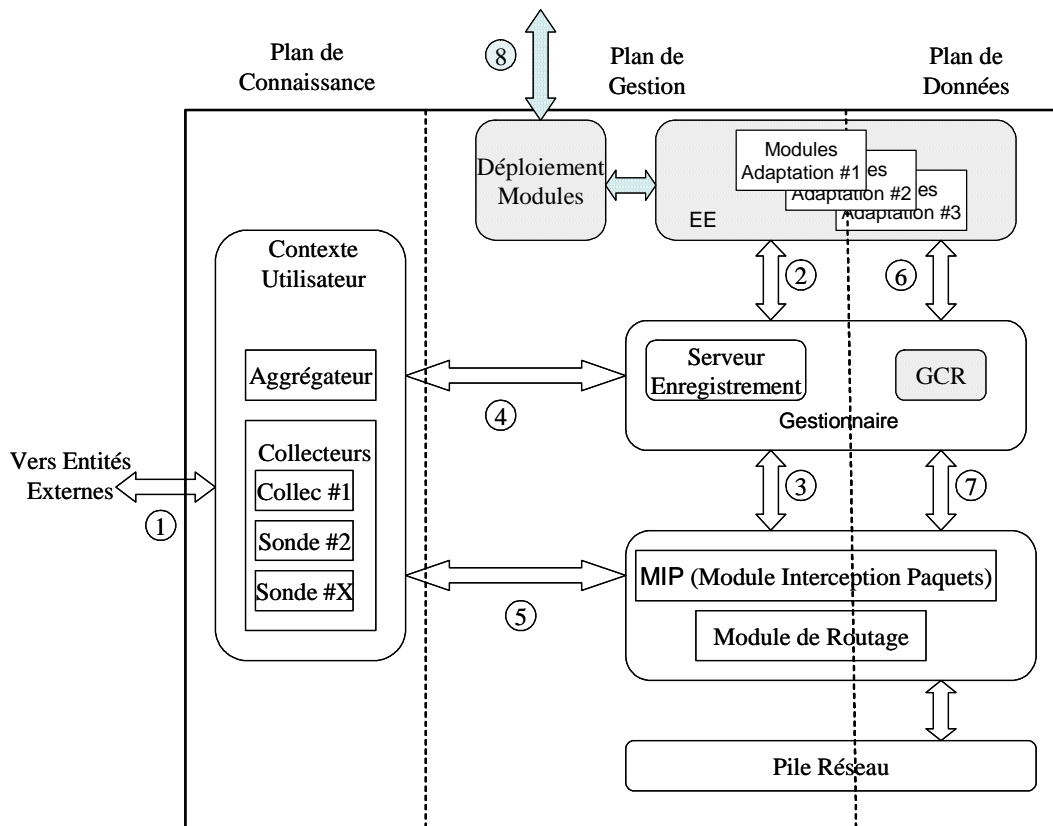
Plan de Connaissance

8

Plan de Gestion

Plan de Données

Déploiement Modules

Modules Adaptation #1

es Adaptation #2

es Adaptation #3

EE

Contexte Utilisateur

2

6

Aggrégateur

Serveur Enregistrement

GCR

Gestionnaire

4

Collecteurs

Vers Entités Externes

Collec #1

3

7

1

Sonde #2

Sonde #X

MIP (Module Interception Paquets)

5

Module de Routage

Pile Réseau